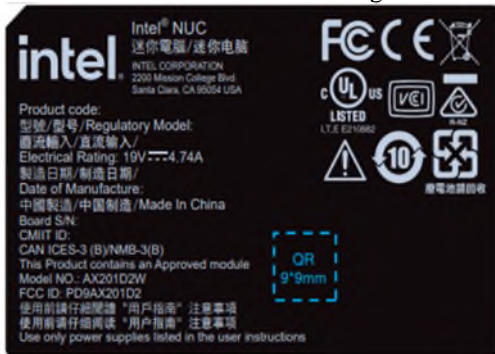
intel. Intel® NUC
迷你電腦/迷你电脑
INTEL CORPORATION
2200 Mission College Blvd.
Santa Clara, CA 95054 USA

FC CE

c UL us
LISTED
I.T.E E210882

VCI

R-NZ

10

廢電池請回收

Product code:
型號/型号/Regulatory Model:
直流輸入/直流输入/
Electrical Rating: 19V ⎓ 4.74A
製造日期/制造日期/
Date of Manufacture:
中國製造/中国制造/Made In China
Board S/N:
CMIIT ID:
CAN ICES-3 (B)/NMB-3(B)
This Product contains an Approved module
Model NO.: AX201D2W
FCC ID: PD9AX201D2
使用前請仔細閱讀"用戶指南"注意事項
使用前请仔细阅读"用户指南"注意事项
Use only power supplies listed in the user instructions

QR
9*9mm